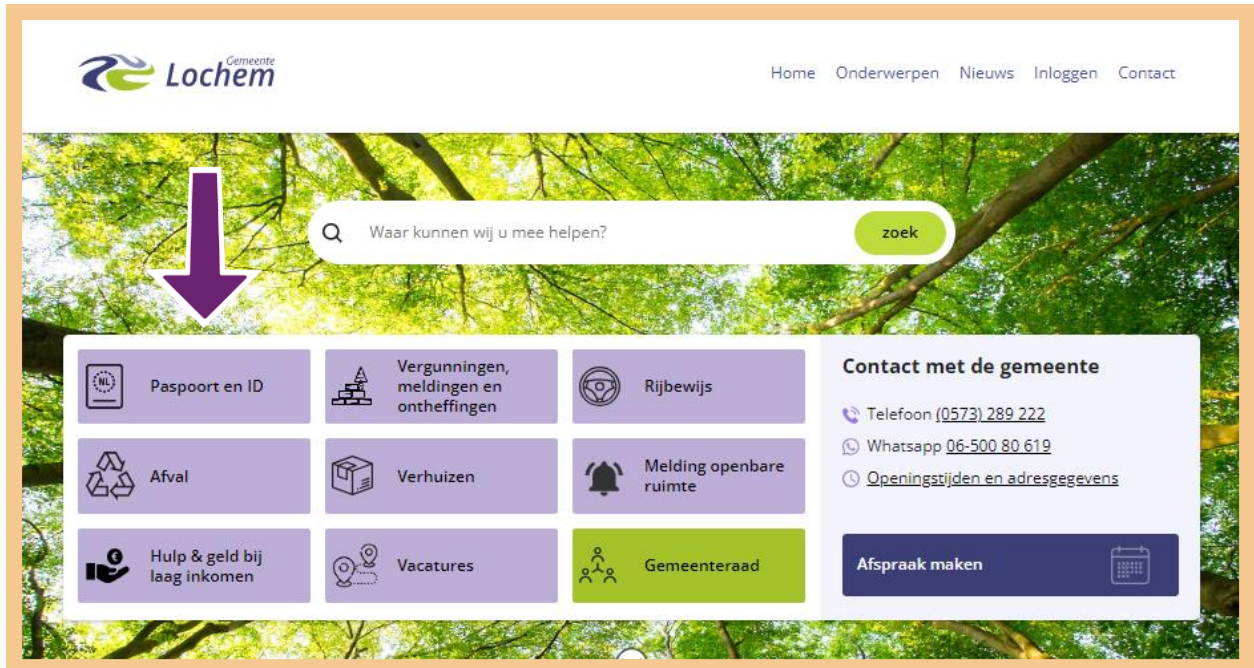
Gemeente Lochem

Home Onderwerpen Nieuws Inloggen Contact

Waar kunnen wij u mee helpen? zoek

NL Paspoort en ID

Vergunningen, meldingen en ontheffingen

Rijbewijs

Afval

Verhuizen

Melding openbare ruimte

Hulp & geld bij laag inkomen

Vacatures

Gemeenteraad

Contact met de gemeente

Telefoon (0573) 289 222

Whatsapp 06-500 80 619

Openingstijden en adresgegevens

Afspraak maken